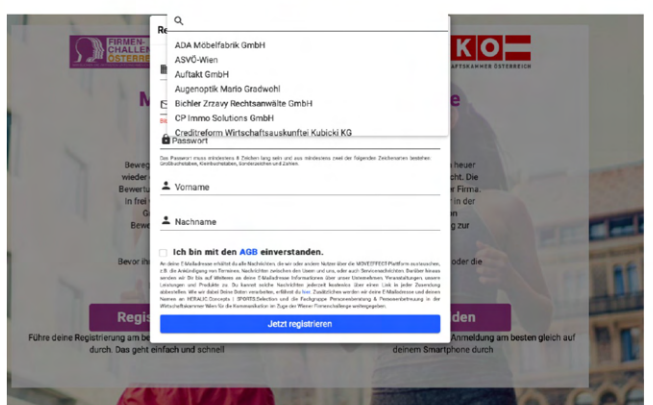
ADA Möbelfabrik GmbH
ASVÖ-Wien
Auftakt GmbH
Augenoptik Mario Gradwohl
Bichler Zrzavy Rechtsanwälte GmbH
CP Immo Solutions GmbH
Creditreform Wirtschaftsauskunftei Kubicki KG

FIRMEN-CHALLENGE ÖSTERREICH

KO
WIRTSCHAFTSKAMMER ÖSTERREICH

Passwort

Das Passwort muss mindestens 8 Zeichen lang sein und aus mindestens zwei der folgenden Zeichenarten bestehen: Großbuchstaben, Kleinbuchstaben, Sonderzeichen und Zahlen.

Vorname

Nachname

Ich bin mit den AGB einverstanden.

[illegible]

Jetzt registrieren

Führe deine Registrierung am besten gleich auf deinem Smartphone durch. Das geht einfach und schnell

Anmeldung am besten gleich auf deinem Smartphone durch